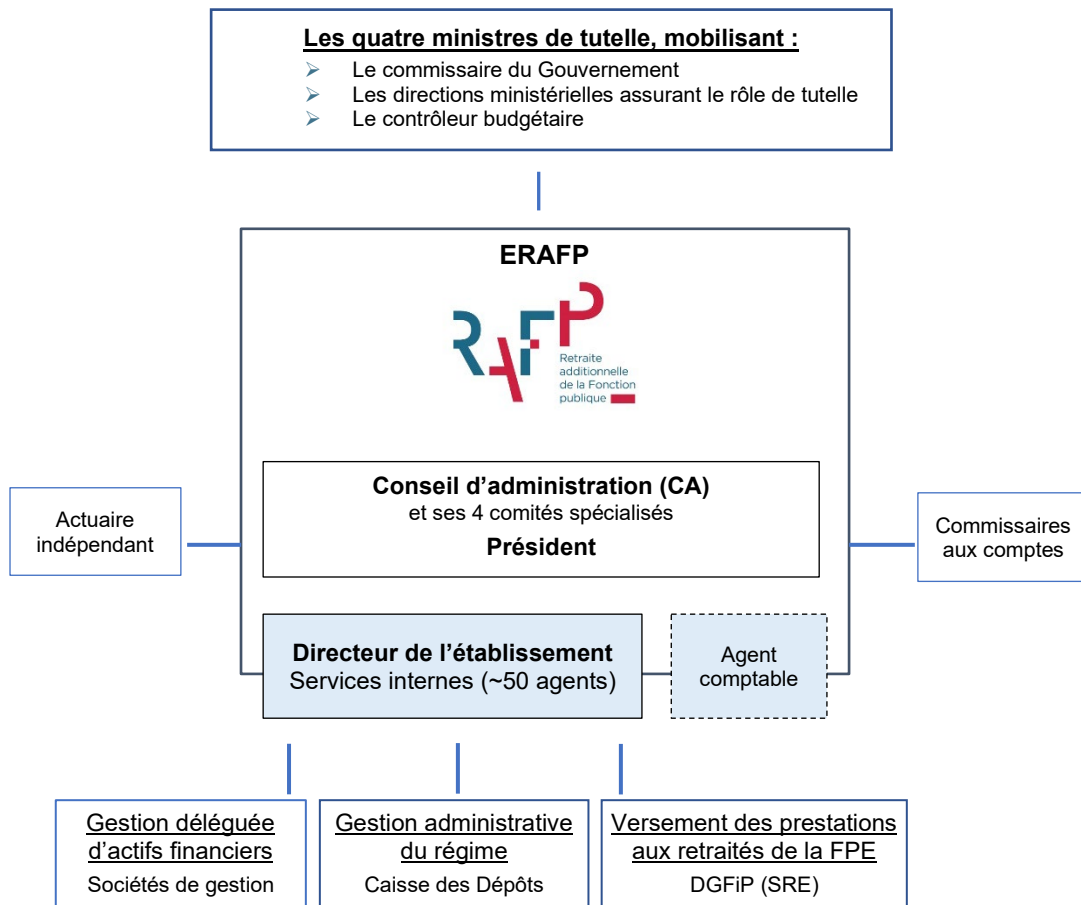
Les quatre ministres de tutelle, mobilisant :

- Le commissaire du Gouvernement
- Les directions ministérielles assurant le rôle de tutelle
- Le contrôleur budgétaire

ERAFP

RAFP
Retraite additionnelle de la Fonction publique

Actuaire indépendant

Conseil d'administration (CA)
et ses 4 comités spécialisés
Président

Commissaires aux comptes

Directeur de l'établissement
Services internes (~50 agents)

Agent comptable

Gestion déléguée d'actifs financiers
Sociétés de gestion

Gestion administrative du régime
Caisse des Dépôts

Versement des prestations aux retraités de la FPE
DGFiP (SRE)